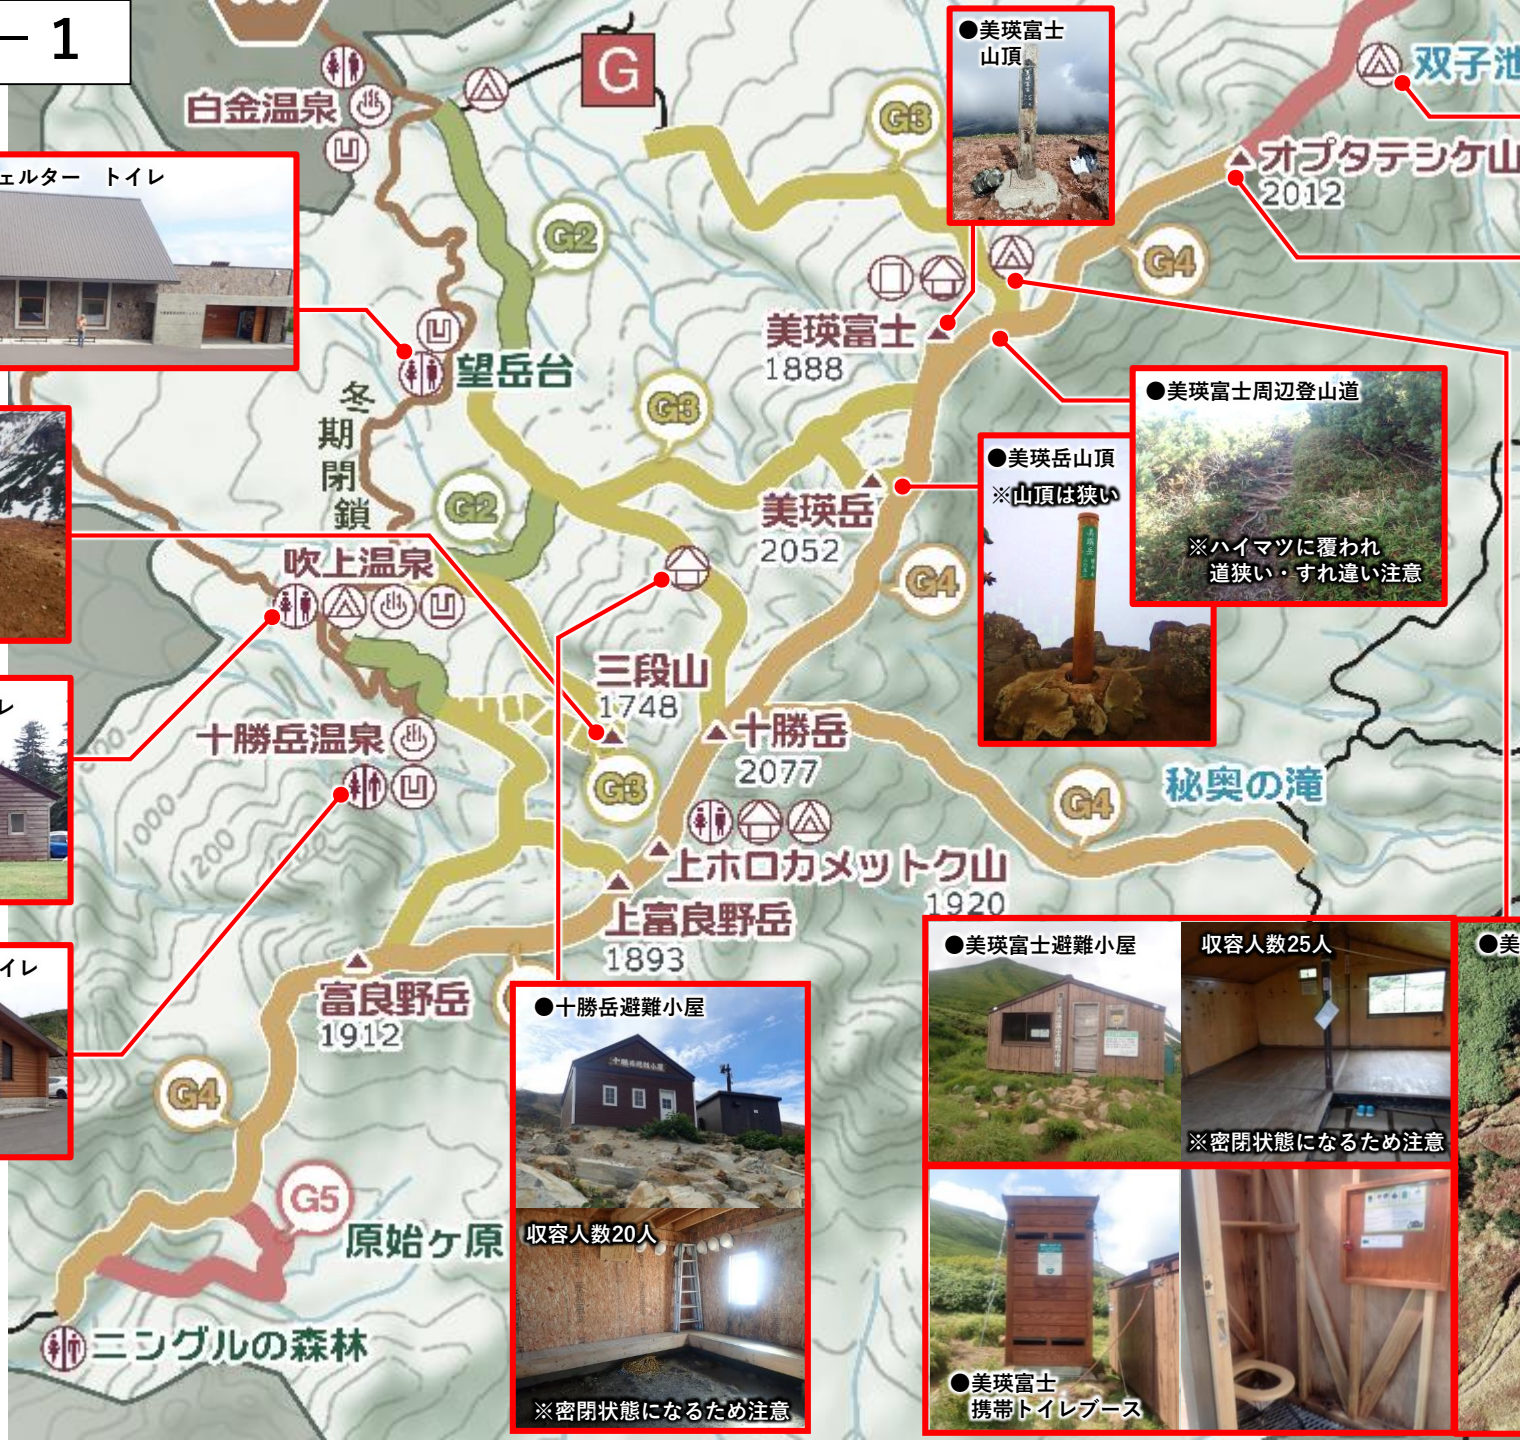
－１

G

●美瑛富士
山頂

双子池

オプタテシケ山
2012

白金温泉

ェルター　トイレ

G2

G3

G4

美瑛富士
1888

望岳台

冬期閉鎖

G3

●美瑛富士周辺登山道

※ハイマツに覆われ
道狭い・すれ違い注意

●美瑛岳山頂
※山頂は狭い

美瑛岳
2052

G2

吹上温泉

G4

三段山
1748

十勝岳
2077

十勝岳温泉

秘奥の滝

G3

G4

上ホロカメットク山
1920

上富良野岳
1893

富良野岳
1912

●美瑛富士避難小屋

収容人数25人

※密閉状態になるため注意

●美

●十勝岳避難小屋

G4

G5

原始ヶ原

収容人数20人

ニングルの森林

※密閉状態になるため注意

●美瑛富士
携帯トイレブース

1000

200